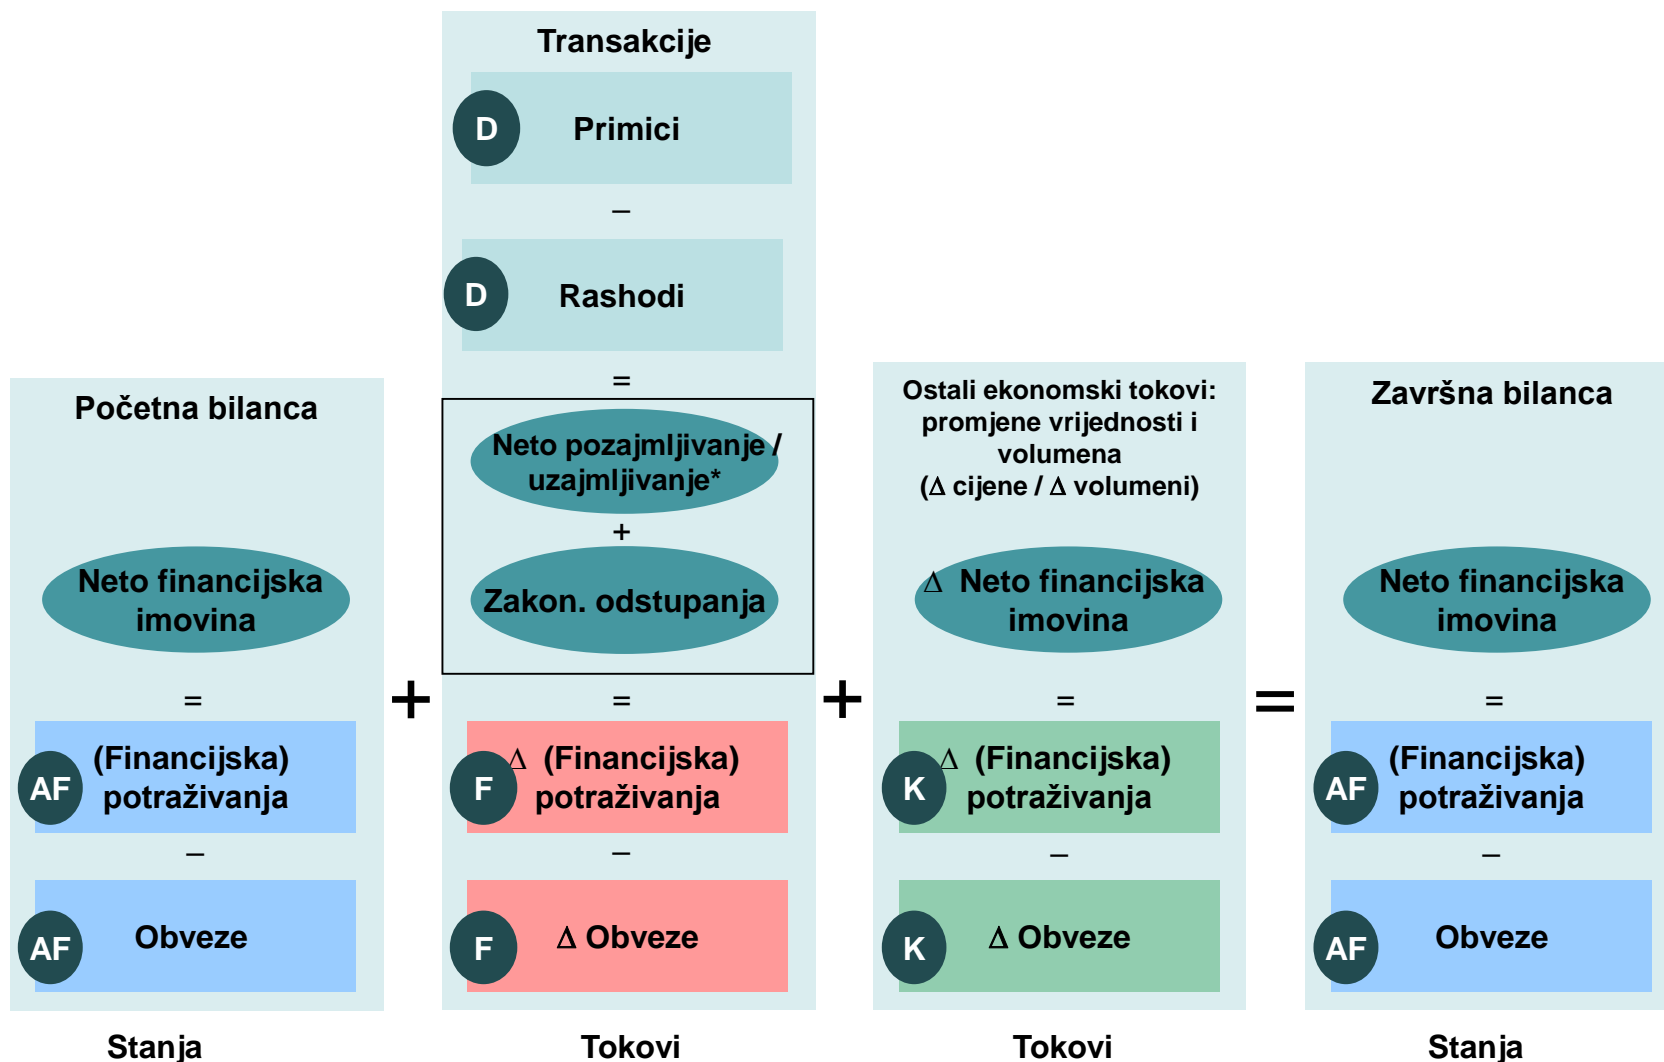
Transakcije

D Primici

–

D Rashodi

=

Neto pozajmljivanje / uzajmljivanje*

+

Zakon. odstupanja

=

F Δ (Financijska) potraživanja

–

F Δ Obveze

Tokovi

Početna bilanca

Neto financijska imovina

=

AF (Financijska) potraživanja

–

AF Obveze

Stanja

+

+

Ostali ekonomski tokovi: promjene vrijednosti i volumena (Δ cijene / Δ volumeni)

Δ Neto financijska imovina

=

K Δ (Financijska) potraživanja

–

K Δ Obveze

Tokovi

=

Završna bilanca

Neto financijska imovina

=

AF (Financijska) potraživanja

–

AF Obveze

Stanja